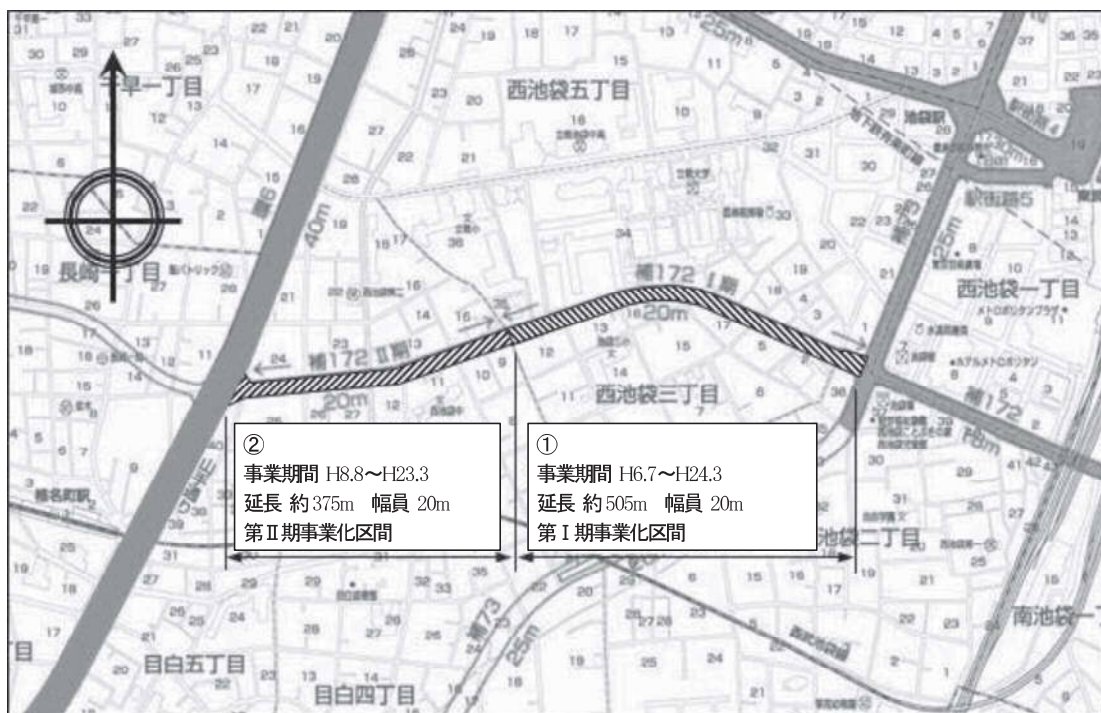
②
事業期間 H8.8〜H23.3
延長 約375m 幅員 20m
第Ⅱ期事業化区間

①
事業期間 H6.7〜H24.3
延長 約505m 幅員 20m
第Ⅰ期事業化区間

千早一丁目
長崎一丁目
西池袋五丁目
西池袋三丁目
西池袋一丁目
池袋二丁目
南池袋一丁
目白五丁目
目白四丁目
池袋駅
椎名町駅
補172 Ⅰ期
補172 Ⅱ期
補172
補73
20m
20m
25m
25m
40m
18m